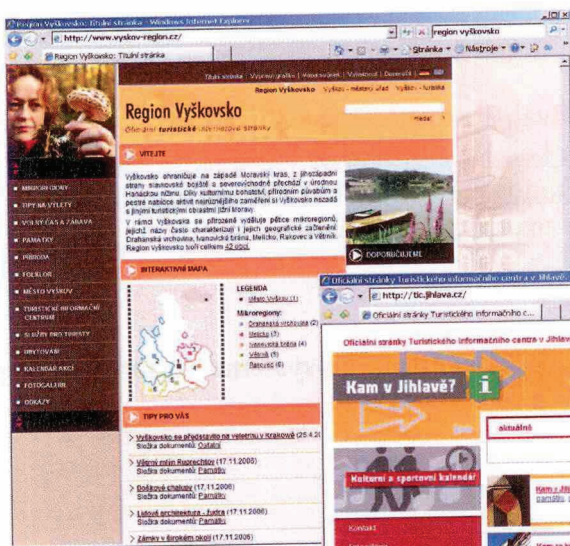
Region Vyškovsko: Titulní stránka - Windows Internet Explorer
http://www.vyskov-region.cz/
region Vyškovsko
Region Vyškovsko: Titulní stránka
Stránka
Nástroje

Titulní stránka | Výpis | Mapa stránek | Vyhledávání | Download

Region Vyškovsko | Vyškov - městský úřad | Vyškov - turistika

Region Vyškovsko
Oficiální turistické informační stránky

hledat

VÍTEJTE

Vyškovsko ohraničuje na západě Moravský kras, z jihozápadní strany slavnostně bojiště a severovýchodně přechází v úrodnou Hanáckou rovinu. Díky kulturnímu bohatství, přírodním památkám a pestré nabídce aktivit nejrůznějšího zaměření si Vyškovsko nezadá s jinými turistickými oblastmi jižní Moravy.

V rámci Vyškovska se přirozeně vyčleňuje pětice mikroregionů, jejichž názvy často charakterizují i jejich geografické začlenění: Drahanská vrchovina, hanácká brána, Melicko, Rakovec a Větrník. Region vyškovsko tvoří celkem 42 obcí.

DOPORUČUJEME

INTERAKTIVNÍ MAPA

LEGENDA
Město Vyškov (1)
Mikroregiony:
Drahanská vrchovina (2)
Melicko (3)
hanácká brána (4)
Větrník (5)
Rakovec (6)

MIKROREGIONY
TIPY NA VÝLETY
VOLNÝ ČAS A ZÁBAVA
PAMÁTKY
PŘÍRODA
FOLKLÓR
MĚSTO VYŠKOV
TURISTICKÉ INFORMAČNÍ CENTRUM
SLUŽBY PRO TURISTY
UBYTOVÁNÍ
KALENDÁŘ AKCÍ
FOTOGALERIE
ODKAZY

TIPY PRO VÁS

Vyškovsko se představilo na veletrhu v Krakowě (25.4.20
Složka dokumentu: Ostatní
Větrný mlýn Ruprechtov (17.11.2006)
Složka dokumentu: Památky
Boďkova chalupa (17.11.2006)
Složka dokumentu: Památky
Lidová architektura - Kudrna (17.11.2006)
Složka dokumentu: Památky
Zámky v širokém okolí (17.11.2006)

Oficiální stránky Turistického informačního centra v Jihlavě
http://tic.jihlava.cz/
Oficiální stránky Turistického informačního c...

Oficiální stránky Turistického informačního centra v Jihlavě

Kam v Jihlavě?
aktuálně
Kulturní a sportovní kalendář
Kontakt
Kam v Jihl